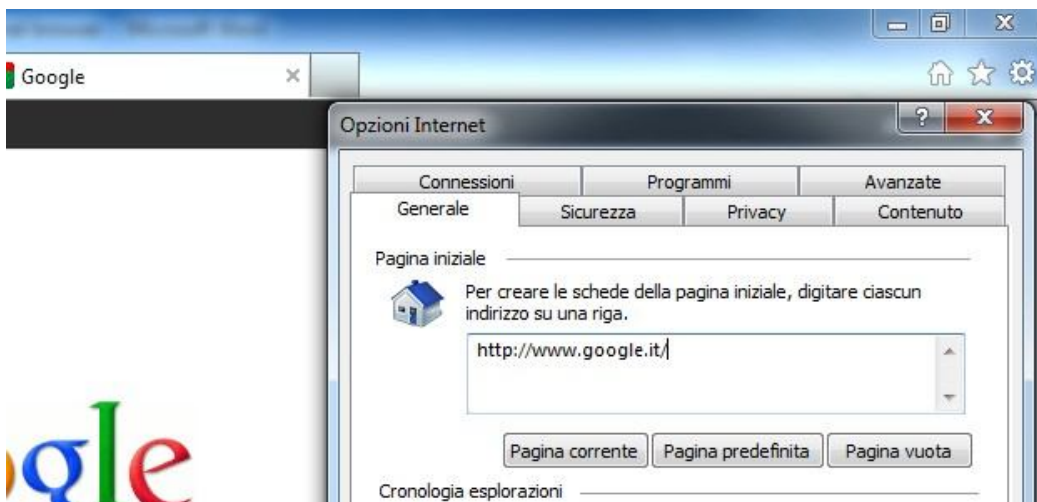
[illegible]

Google ×

Opzioni Internet

?

Connessioni

Programmi

Avanzate

Generale

Sicurezza

Privacy

Contenuto

Pagina iniziale

Per creare le schede della pagina iniziale, digitare ciascun indirizzo su una riga.

http://www.google.it/

Pagina corrente

Pagina predefinita

Pagina vuota

Cronologia esplorazioni

ogle